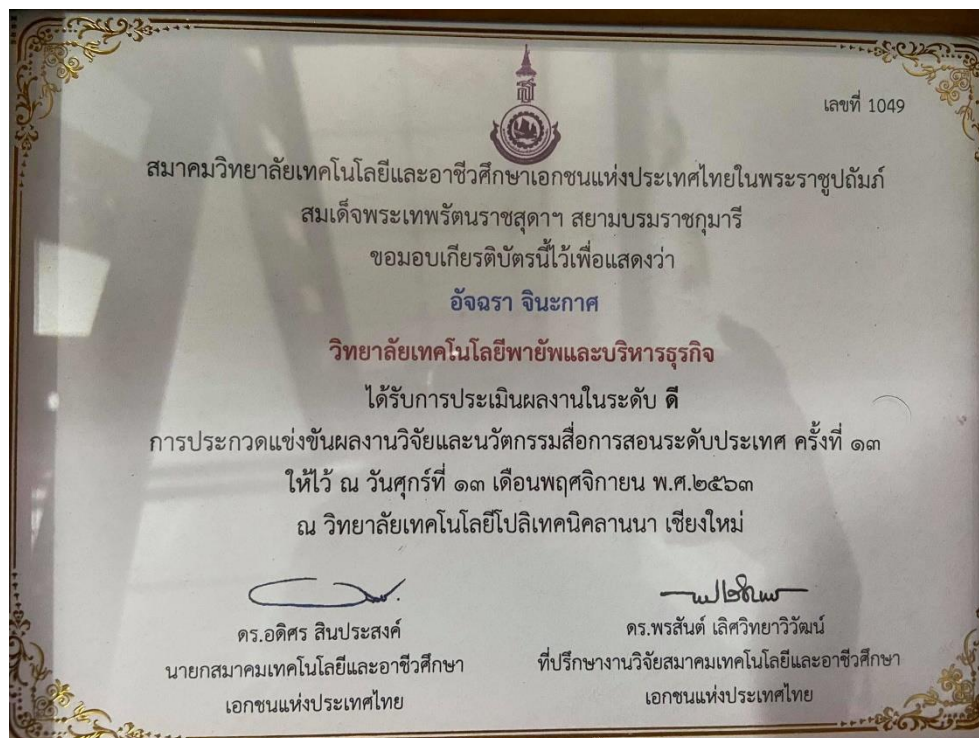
เลขที่ 1049

สมาคมวิทยาลัยเทคโนโลยีและอาชีวศึกษาเอกชนแห่งประเทศไทยในพระราชูปถัมภ์
สมเด็จพระเทพรัตนราชสุดาฯ สยามบรมราชกุมารี
ขอมอบเกียรติบัตรนี้ไว้เพื่อแสดงว่า

อัจฉรา จินะกาศ

วิทยาลัยเทคโนโลยีพายัพและบริหารธุรกิจ

ได้รับการประเมินผลงานในระดับ ดี
การประกวดแข่งขันผลงานวิจัยและนวัตกรรมสื่อการสอนระดับประเทศ ครั้งที่ ๑๓
ให้ไว้ ณ วันศุกร์ที่ ๑๓ เดือนพฤศจิกายน พ.ศ.๒๕๖๓
ณ วิทยาลัยเทคโนโลยีโปลิเทคนิคลานนา เชียงใหม่

ดร.อดิศร สินประสงค์
นายกสมาคมเทคโนโลยีและอาชีวศึกษา
เอกชนแห่งประเทศไทย

ดร.พรสันต์ เลิศวิทยาวิวัฒน์
ที่ปรึกษางานวิจัยสมาคมเทคโนโลยีและอาชีวศึกษา
เอกชนแห่งประเทศไทย